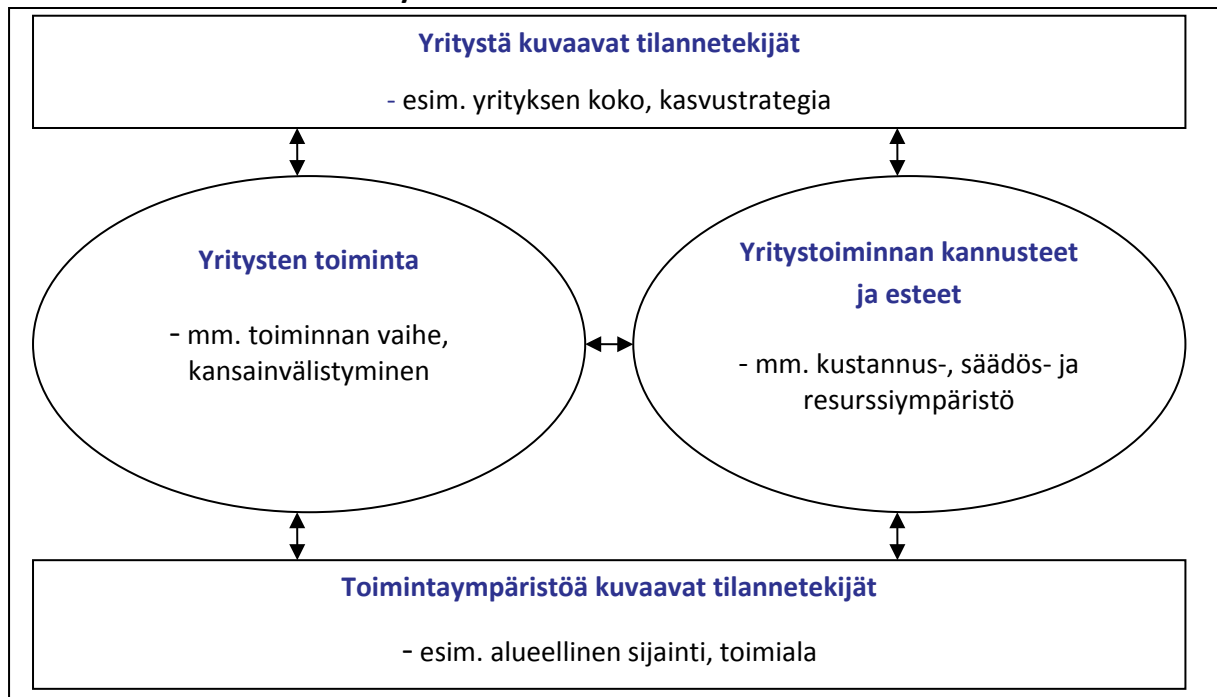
Yritystä kuvaavat tilannetekijät

- esim. yrityksen koko, kasvustrategia

Yritysten toiminta

- mm. toiminnan vaihe, kansainvälistyminen

Yritystoiminnan kannusteet ja esteet

- mm. kustannus-, säädös- ja resurssiympäristö

Toimintaympäristöä kuvaavat tilannetekijät

- esim. alueellinen sijainti, toimiala